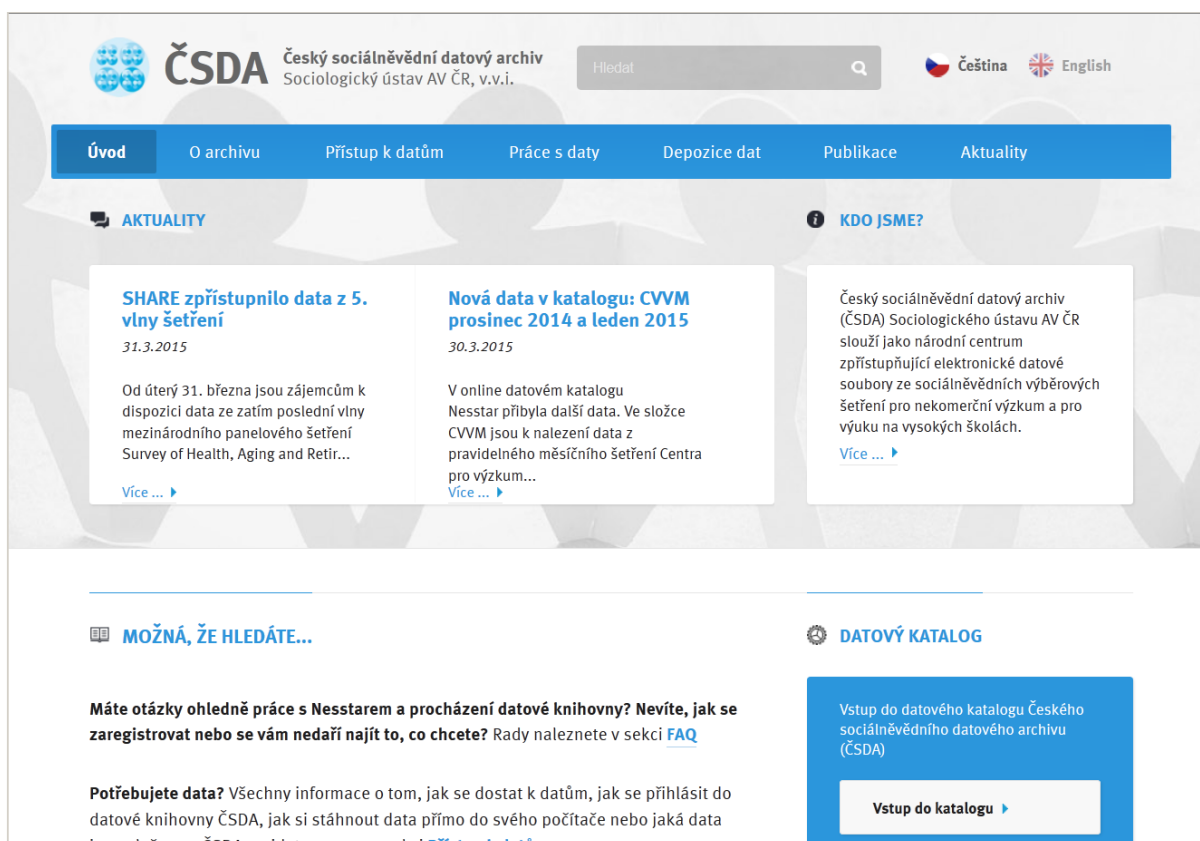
ČSDA Český sociálněvědní datový archiv
Sociologický ústav AV ČR, v.v.i.

Hledat

Čeština English

Úvod O archivu Přístup k datům Práce s daty Depozice dat Publikace Aktuality

AKTUALITY

SHARE zpřístupnilo data z 5. vlny šetření
31.3.2015

Od úterý 31. března jsou zájemcům k dispozici data ze zatím poslední vlny mezinárodního panelového šetření Survey of Health, Aging and Retir...

Více ...

Nová data v katalogu: CVVM prosinec 2014 a leden 2015
30.3.2015

V online datovém katalogu Nesstar přibyla další data. Ve složce CVVM jsou k nalezení data z pravidelného měsíčního šetření Centra pro výzkum...

Více ...

KDO JSME?

Český sociálněvědní datový archiv (ČSDA) Sociologického ústavu AV ČR slouží jako národní centrum zpřístupňující elektronické datové soubory ze sociálněvědních výběrových šetření pro nekomerční výzkum a pro výuku na vysokých školách.

Více ...

MOŽNÁ, ŽE HLEDÁTE...

Máte otázky ohledně práce s Nesstarem a procházení datové knihovny? Nevíte, jak se zaregistrovat nebo se vám nedaří najít to, co chcete? Rady naleznete v sekci FAQ

Potřebujete data? Všechny informace o tom, jak se dostat k datům, jak se přihlásit do datové knihovny ČSDA, jak si stáhnout data přímo do svého počítače nebo jaká data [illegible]

DATOVÝ KATALOG

Vstup do datového katalogu Českého sociálněvědního datového archivu (ČSDA)

Vstup do katalogu